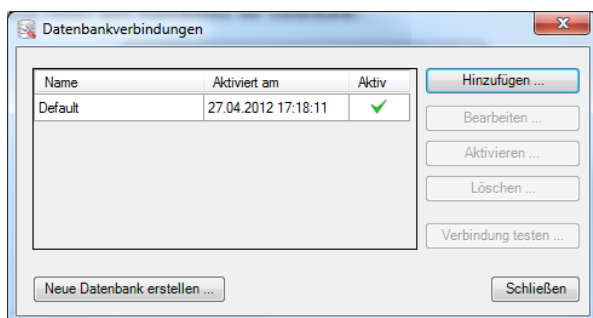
Datenbankverbindungen

| Name | Aktiviert am | Aktiv |
|---|---|---|
| Default | 27.04.2012 17:18:11 | ✔ |

Hinzufügen ...

Bearbeiten ...

Aktivieren ...

Löschen ...

Verbindung testen ...

Neue Datenbank erstellen ...

Schließen